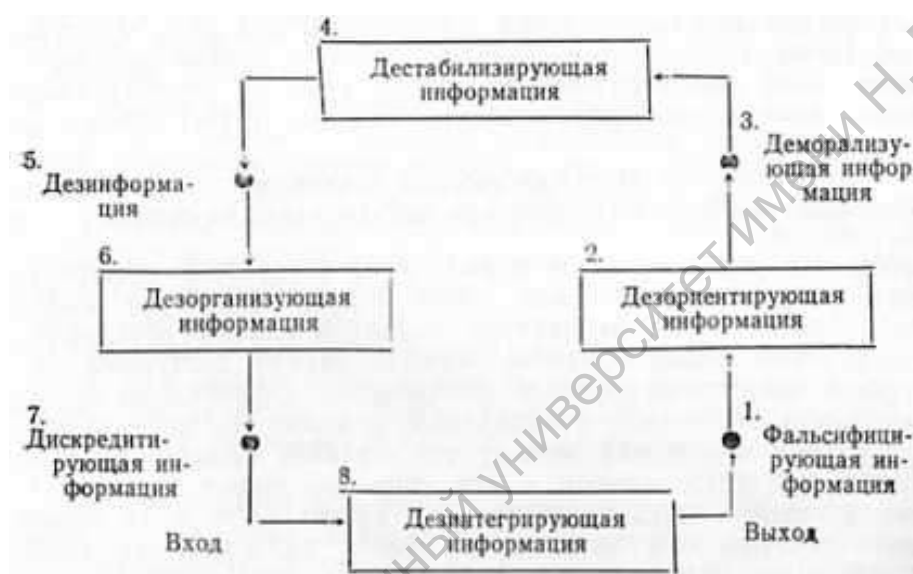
4.
Дестабилизирующая информация

3. Деморализующая информация

5. Дезинформация

6.
Дезорганизующая информация

2.
Дезориентирующая информация

7. Дискредитирующая информация

1. Фальсифицирующая информация

8.
Дезинтегрирующая информация

Вход

Выход

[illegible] университет имени Н.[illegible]